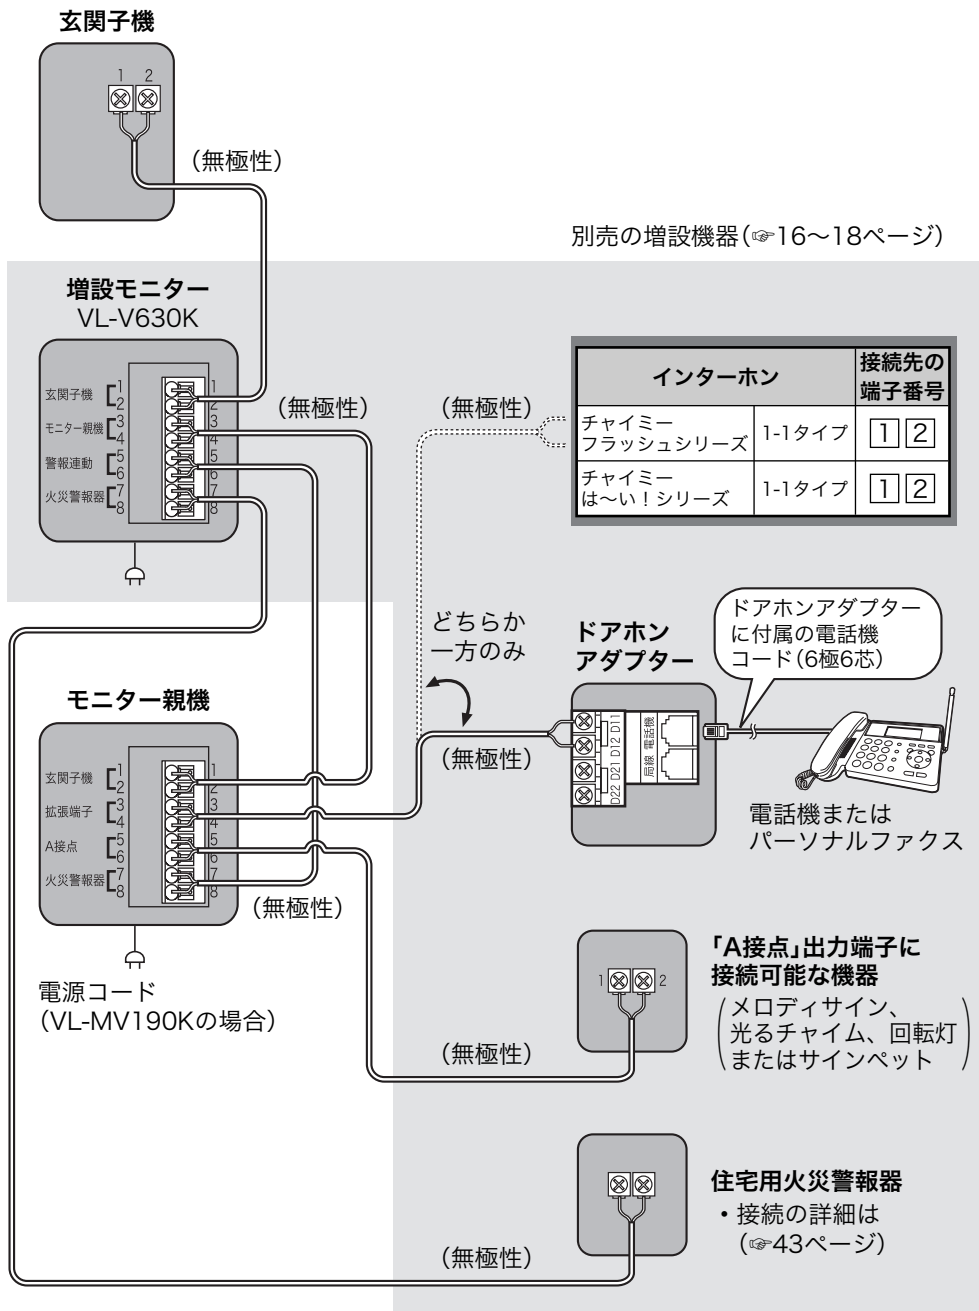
玄関子機

1 2

(無極性)

別売の増設機器(☞16〜18ページ)

増設モニター
VL-V630K

玄関子機 1 2
モニター親機 3 4
警報連動 5 6
火災警報器 7 8

1
2
3
4
5
6
7
8

(無極性)

(無極性)

| インターホン | | 接続先の端子番号 |
|---|---|---|
| チャイミー フラッシュシリーズ | 1-1タイプ | 1 2 |
| チャイミー は〜い！シリーズ | 1-1タイプ | 1 2 |

どちらか
一方のみ

ドアホン
アダプター

ドアホンアダプターに付属の電話機コード(6極6芯)

D11 D12 D21 D22
電話機
局線

(無極性)

電話機または
パーソナルファクス

モニター親機

玄関子機 1 2
拡張端子 3 4
A接点 5 6
火災警報器 7 8

1
2
3
4
5
6
7
8

(無極性)

電源コード
(VL-MV190Kの場合)

「A接点」出力端子に
接続可能な機器

1 2

(メロディサイン、光るチャイム、回転灯またはサインペット)

(無極性)

住宅用火災警報器
• 接続の詳細は
(☞43ページ)

(無極性)